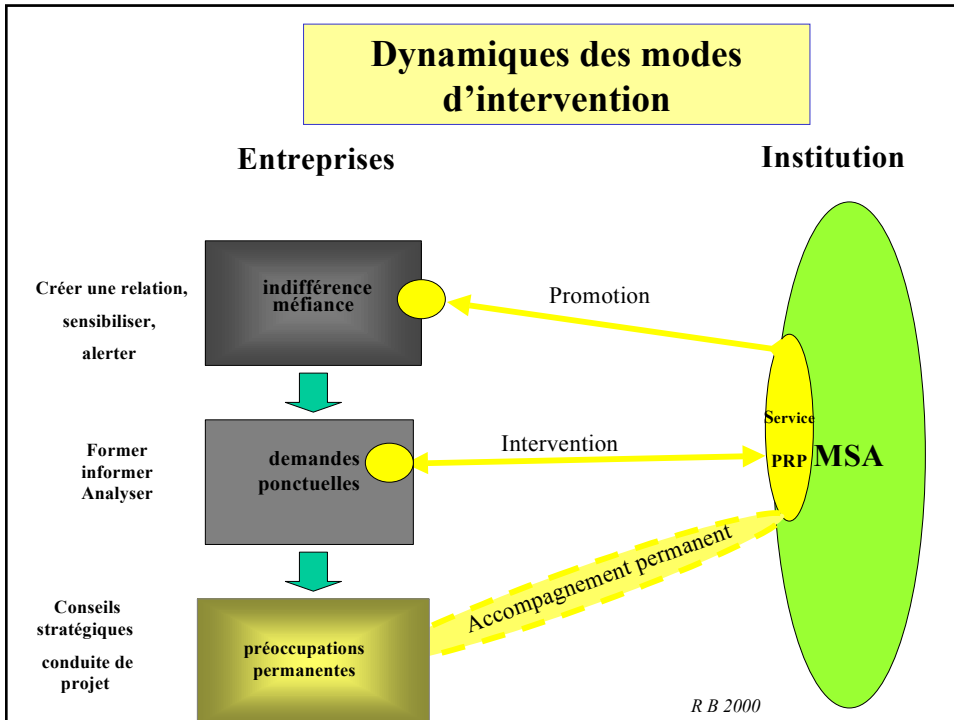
Dynamiques des modes d'intervention

Entreprises

Institution

Créer une relation,

sensibiliser,

alerter

indifférence méfiance

Promotion

Former informer Analyser

demandes ponctuelles

Intervention

Service

PRP

MSA

Conseils stratégiques

conduite de projet

préoccupations permanentes

Accompagnement permanent

R B 2000